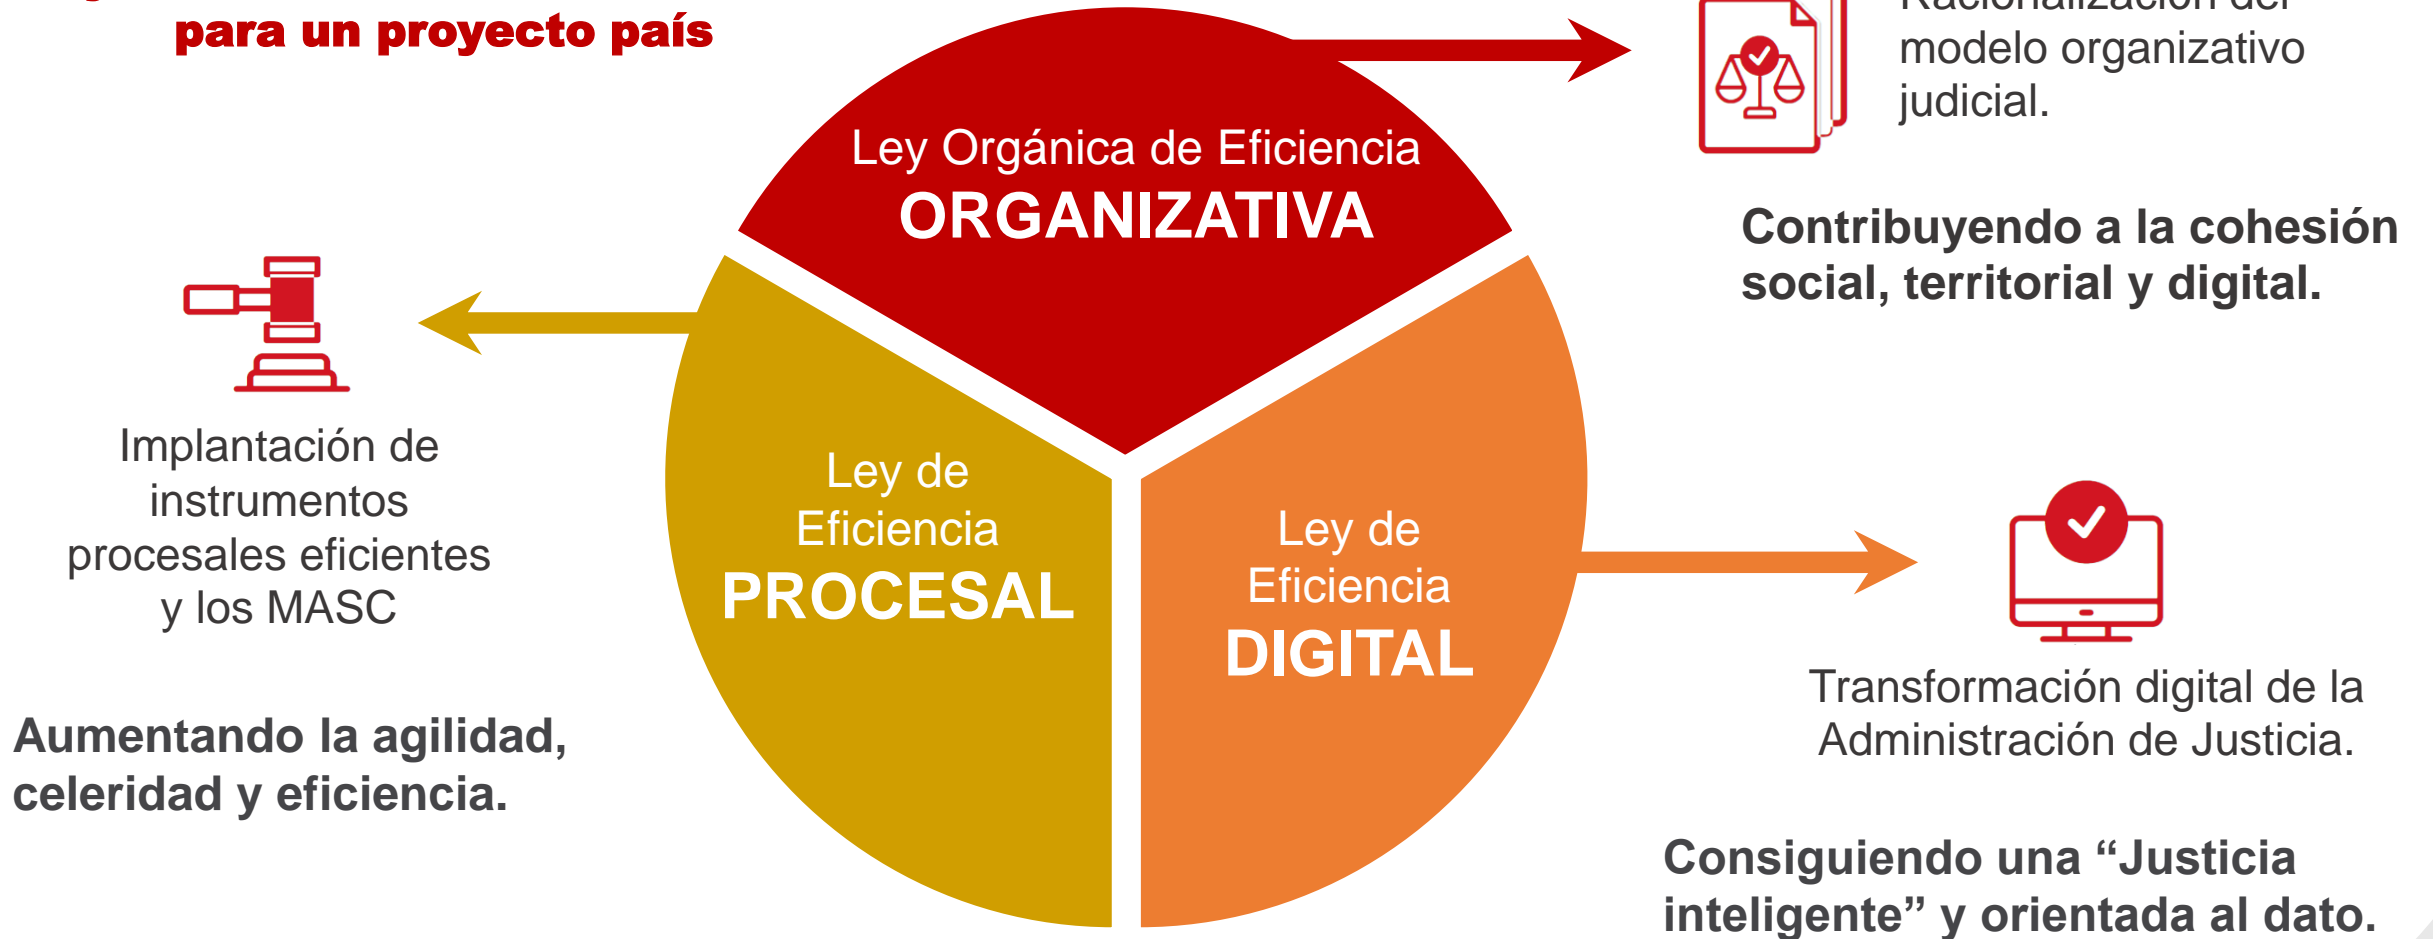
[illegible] para un proyecto país

Ley Orgánica de Eficiencia ORGANIZATIVA

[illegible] modelo organizativo judicial.

Contribuyendo a la cohesión social, territorial y digital.

Implantación de instrumentos procesales eficientes y los MASC

Ley de Eficiencia PROCESAL

Ley de Eficiencia DIGITAL

Aumentando la agilidad, celeridad y eficiencia.

Transformación digital de la Administración de Justicia.

Consiguiendo una “Justicia inteligente” y orientada al dato.